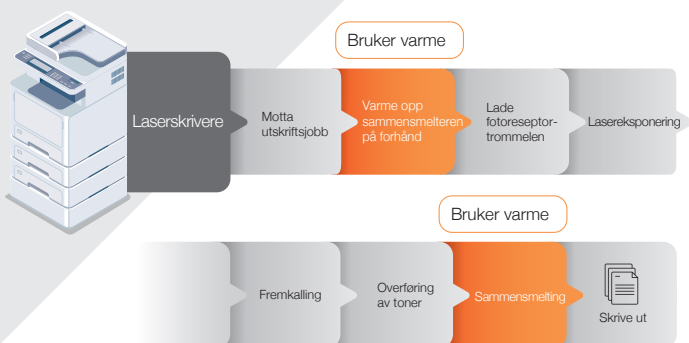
Bruker varme

Laserskrivere

Motta utskriftsjobb

Varme opp sammensmelteren på forhånd

Lade fotoreseptortrommelen

Lasereksponering

Bruker varme

Fremkalling

Overføring av toner

Sammensmelting

Skrive ut